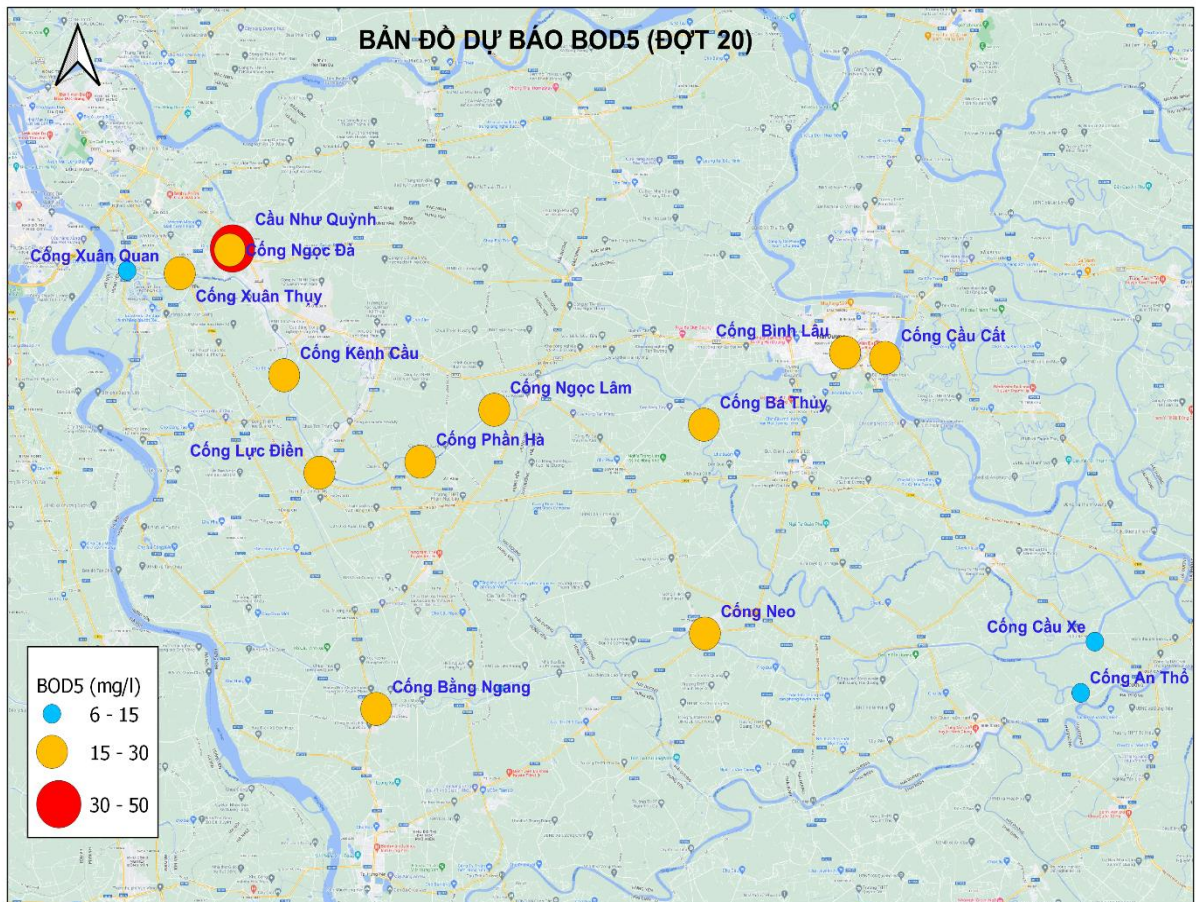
BẢN ĐỒ DỰ BÁO BOD5 (ĐỢT 20)

Cầu Như Quỳnh
Cống Ngọc Đà
Cống Xuân Quan
Cống Xuân Thụy
Cống Kênh Cầu
Cống Ngọc Lâm
Cống Bình Lâu
Cống Cầu Cất
Cống Bá Thủy
Cống Phần Hà
Cống Lực Điền
Cống Neo
Cống Cầu Xe
Cống An Thổ
Cống Bằng Ngang

BOD5 (mg/l)
6 - 15
15 - 30
30 - 50